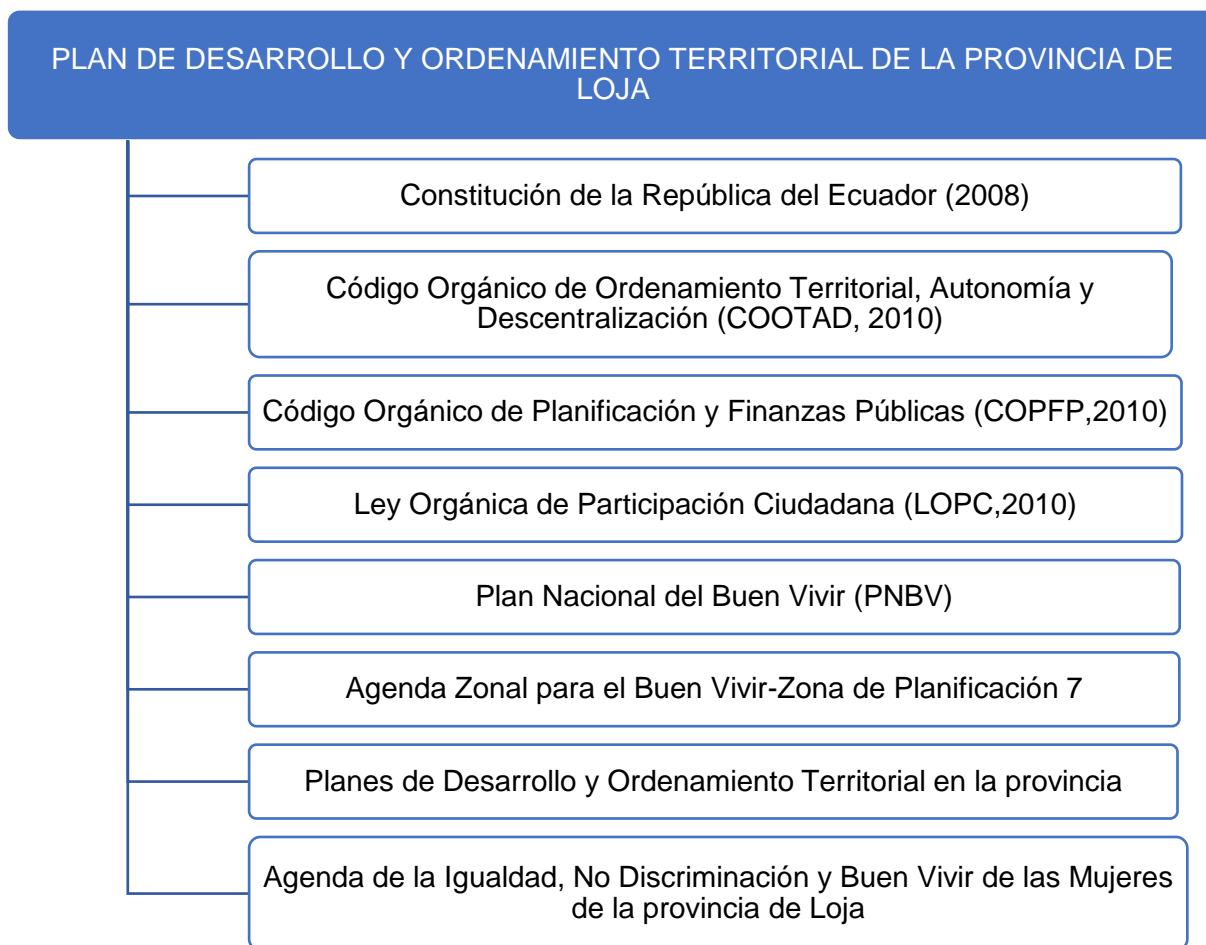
PLAN DE DESARROLLO Y ORDENAMIENTO TERRITORIAL DE LA PROVINCIA DE LOJA

Constitución de la República del Ecuador (2008)

Código Orgánico de Ordenamiento Territorial, Autonomía y Descentralización (COOTAD, 2010)

Código Orgánico de Planificación y Finanzas Públicas (COPFP,2010)

Ley Orgánica de Participación Ciudadana (LOPC,2010)

Plan Nacional del Buen Vivir (PNBV)

Agenda Zonal para el Buen Vivir-Zona de Planificación 7

Planes de Desarrollo y Ordenamiento Territorial en la provincia

Agenda de la Igualdad, No Discriminación y Buen Vivir de las Mujeres de la provincia de Loja